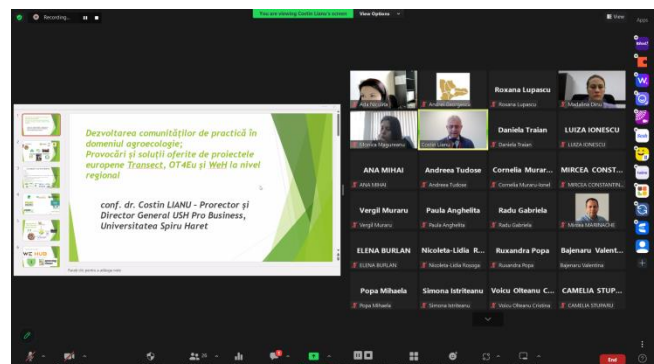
Recording...
You are viewing Costin Lianu's screen
View Options
View
Apps

Dezvoltarea comunităților de practică în domeniul agroecologie;
Provocări și soluții oferite de proiectele europene Transect, OT4Eu și WeH la nivel regional

conf. dr. Costin LIANU - Prorector și Director General USH Pro Business, Universitatea Spiru Haret

Faceți clic pentru a adăuga note

Ada Feldara
Andreea Georgescu
Roxana Lupascu
Roxana Lupascu
Madalina Dinu
Monica Margareanu
Costin Lianu
Daniela Traian
Daniela Traian
LUIZA IONESCU
LUIZA IONESCU
ANA MIHAI
ANA MIHAI
Andreea Tudose
Andreea Tudose
Cornelia Murar...
Cornelia Muraru-Ionel
MIRCEA CONST...
MIRCEA CONSTANTIN...
Vergil Muraru
Vergil Muraru
Paula Anghelita
Paula Anghelita
Radu Gabriela
Radu Gabriela
Mirela MARINACHE
ELENA BURLAN
ELENA BURLAN
Nicoleta-Lidia R...
Nicoleta-Lidia Rosoga
Ruxandra Popa
Ruxandra Popa
Bajenaru Valent...
Bajenaru Valentina
Popa Mihaela
Popa Mihaela
Simona Istriteanu
Simona Istriteanu
Voicu Olteanu C...
Voicu Olteanu Cristina
CAMELIA STUP...
CAMELIA STUPARU
End